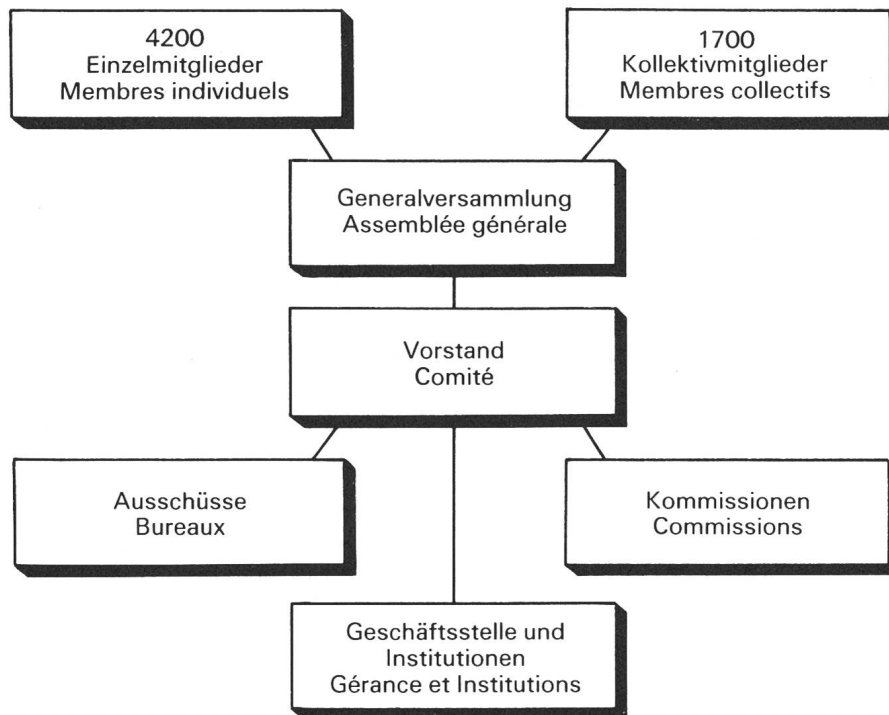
4200
Einzelmitglieder
Membres individuels

1700
Kollektivmitglieder
Membres collectifs

Generalversammlung
Assemblée générale

Vorstand
Comité

Ausschüsse
Bureaux

Kommissionen
Commissions

Geschäftsstelle und
Institutionen
Gérance et Institutions